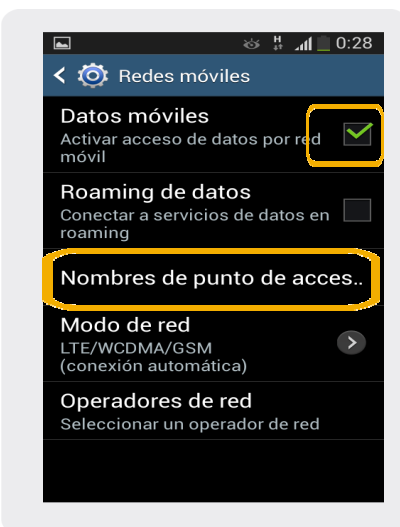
H 0:28

Redes móviles

Datos móviles
Activar acceso de datos por red móvil

Roaming de datos
Conectar a servicios de datos en roaming

Nombres de punto de acces..

Modo de red
LTE/WCDMA/GSM
(conexión automática)

Operadores de red
Seleccionar un operador de red